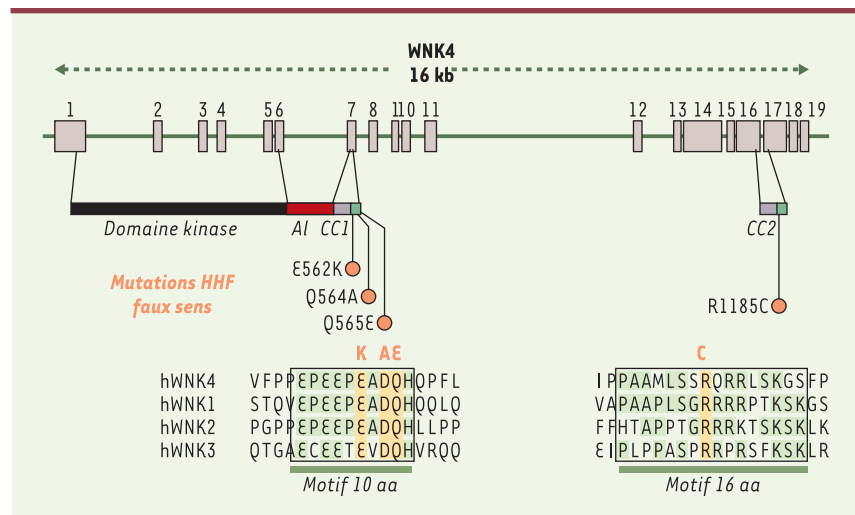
WNK4
16 kb

1 2 3 4 5 6 7 8 9 10 11 12 13 14 15 16 17 18 19

Domaine kinase AI CC1 CC2

Mutations HHF faux sens

E562K
Q564A
Q565E
R1185C

K AE
C

hWNK4 VFPPEPEEPEADQHQPFL
hWNK1 STQVEPEEPEADQHQQLQ
hWNK2 PGPPEPEEPEADQHLLPP
hWNK3 QTGAECEETEVDQHVRQQ

IPPAAMLSSRQRRLSKGSFP
VAPAAPLSGRRRRPTKSKGS
FFHTAPPTGRRRKTSKSKLK
EIPLPPASPRRPRSFKSKLR

Motif 10 aa
Motif 16 aa